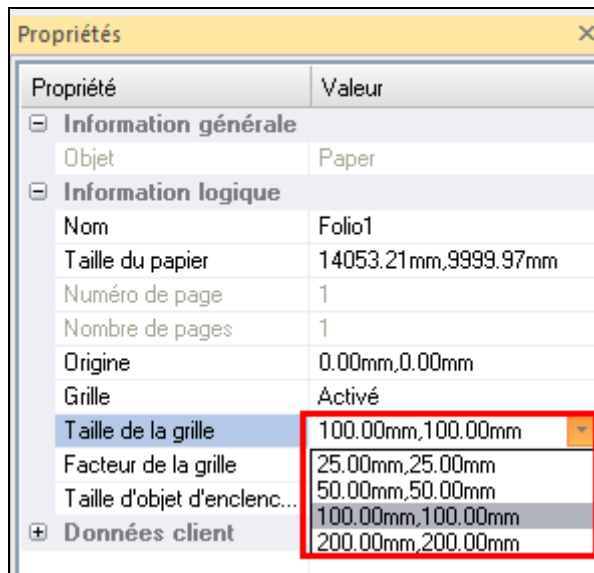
Propriétés

| Propriété | Valeur |
|---|---|
| ⊟ Information générale | |
| Objet | Paper |
| ⊟ Information logique | |
| Nom | Folio1 |
| Taille du papier | 14053.21mm,9999.97mm |
| Numéro de page | 1 |
| Nombre de pages | 1 |
| Origine | 0.00mm,0.00mm |
| Grille | Activé |
| Taille de la grille | 100.00mm,100.00mm |
| Facteur de la grille | 25.00mm,25.00mm |
| Taille d'objet d'enclenc... | 50.00mm,50.00mm |
| | 100.00mm,100.00mm |
| ⊞ Données client | 200.00mm,200.00mm |